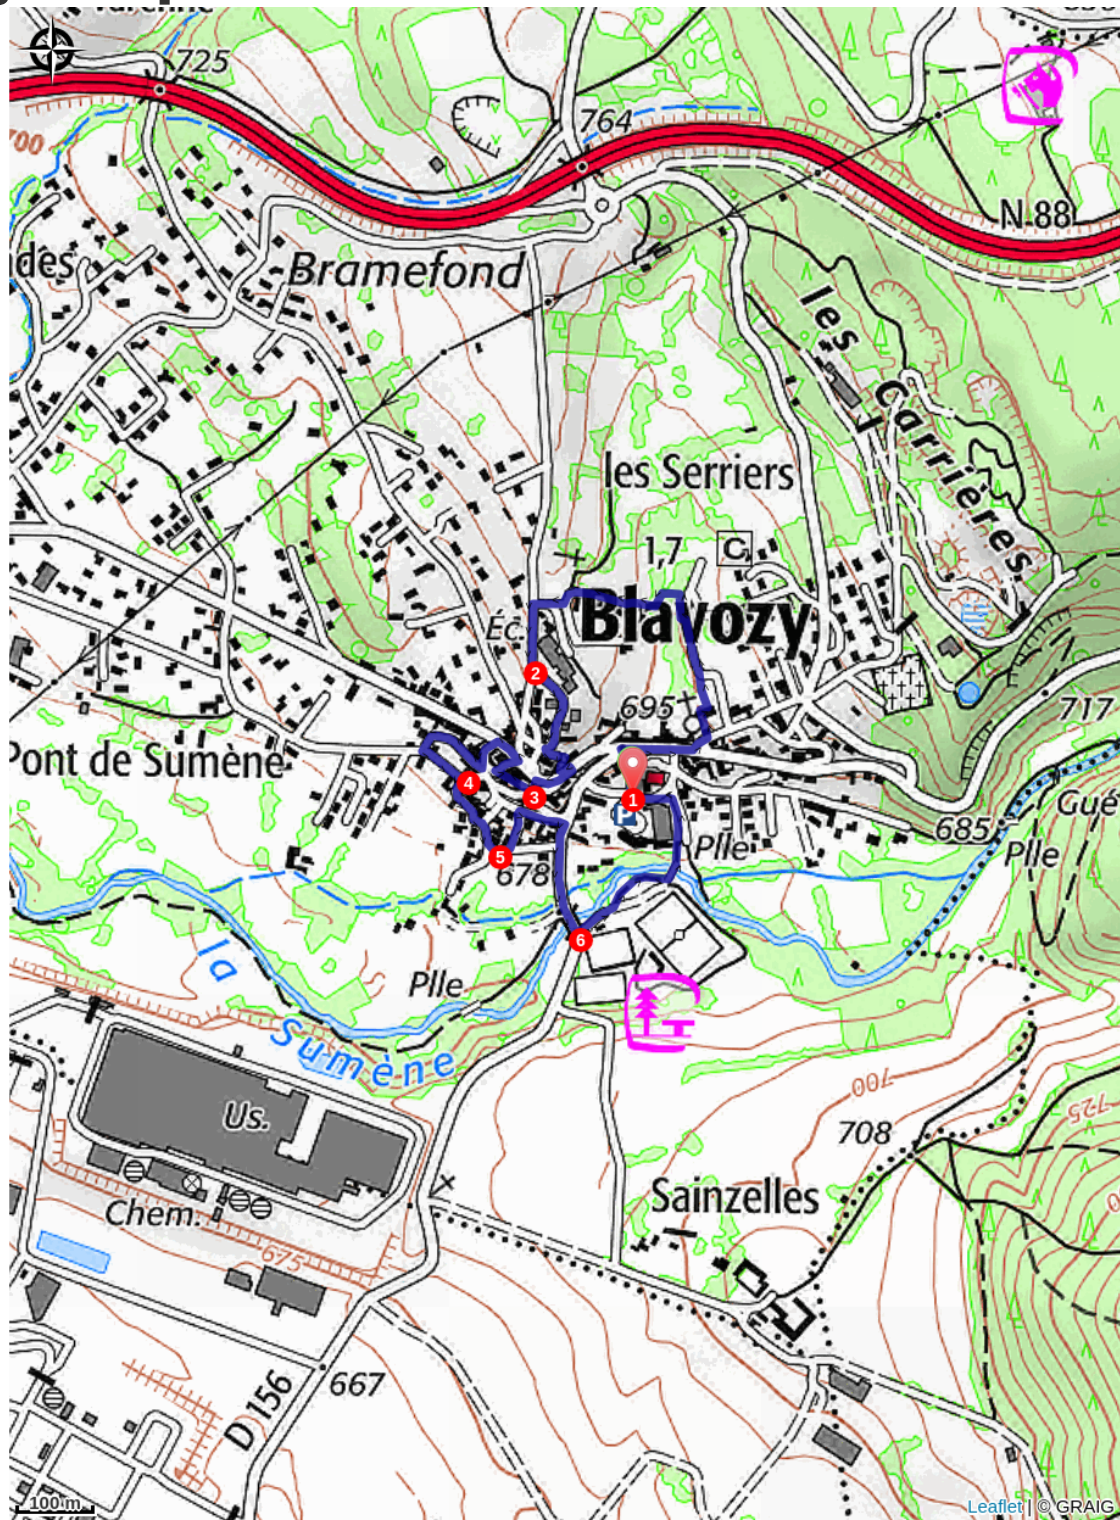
725
764
700
N 88
des
Bramefond
les Carrières
les Serriers
17
C
Blavozy
Éc.
2
695
717
Pont de Sumène
4
3
1
P
Plle
685
Gué
Plle
5
678
6
la Sumène
Plle
700
708
725
Us.
Chem.
675
Sainzelles
D 156
667
100 m
Leaflet | © GRAIG